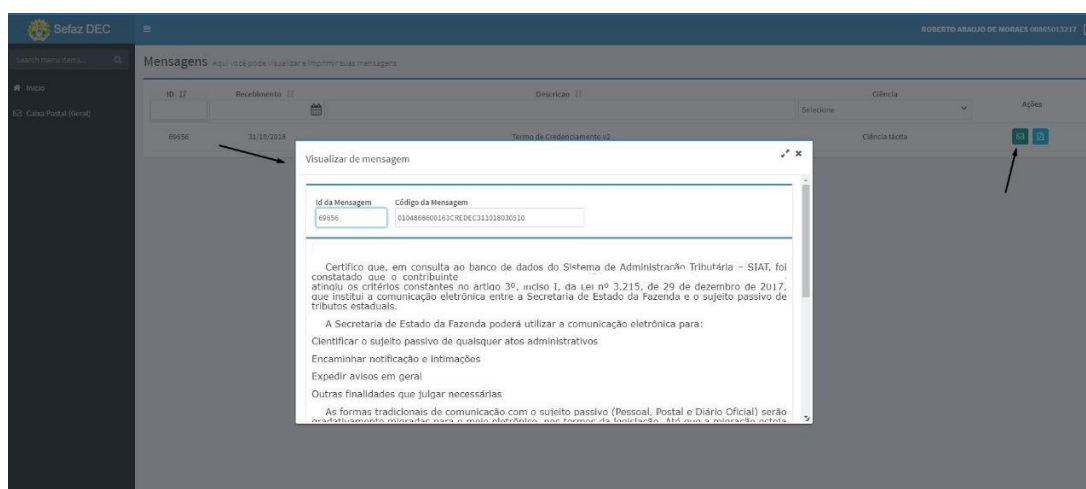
Sefaz DEC

ROBERTO ARAUJO DE MORAES 00865013217

Search menu items...

Inicio

Caixa Postal (Geral)

Mensagens Aqui você pode visualizar e imprimir suas mensagens

| ID | Recebimento | Descricao | Ciência | Ações |
|---|---|---|---|---|
| | | | Selecione | |
| 69656 | 31/10/2018 | Termo de Credenciamento v2 | Ciência tácita | |

Visualizar de mensagem

Id da Mensagem
69656

Código da Mensagem
0104868600163CREDEC311018030510

Certifico que, em consulta ao banco de dados do Sistema de Administração Tributária – SIAT, foi constatado que o contribuinte atingiu os critérios constantes no artigo 3º, inciso I, da Lei nº 3.215, de 29 de dezembro de 2017, que institui a comunicação eletrônica entre a Secretaria de Estado da Fazenda e o sujeito passivo de tributos estaduais.

A Secretaria de Estado da Fazenda poderá utilizar a comunicação eletrônica para:

Cientificar o sujeito passivo de quaisquer atos administrativos

Encaminhar notificação e intimações

Expedir avisos em geral

Outras finalidades que julgar necessárias

As formas tradicionais de comunicação com o sujeito passivo (Pessoal, Postal e Diário Oficial) serão gradativamente migradas para o meio eletrônico, nos termos da legislação. Até que a migração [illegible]